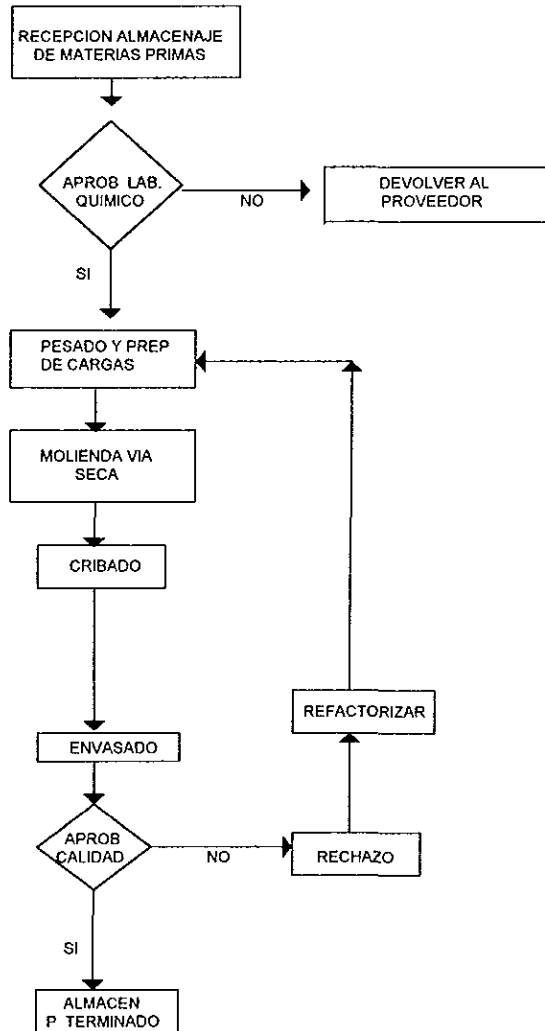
RECEPCION ALMACENAJE DE MATERIAS PRIMAS

APROB LAB. QUIMICO

NO

DEVOLVER AL PROVEEDOR

SI

PESADO Y PREP DE CARGAS

MOLIENDA VIA SECA

CRIBADO

REFACTORIZAR

ENVASADO

APROB CALIDAD

NO

RECHAZO

SI

ALMACEN P TERMINADO